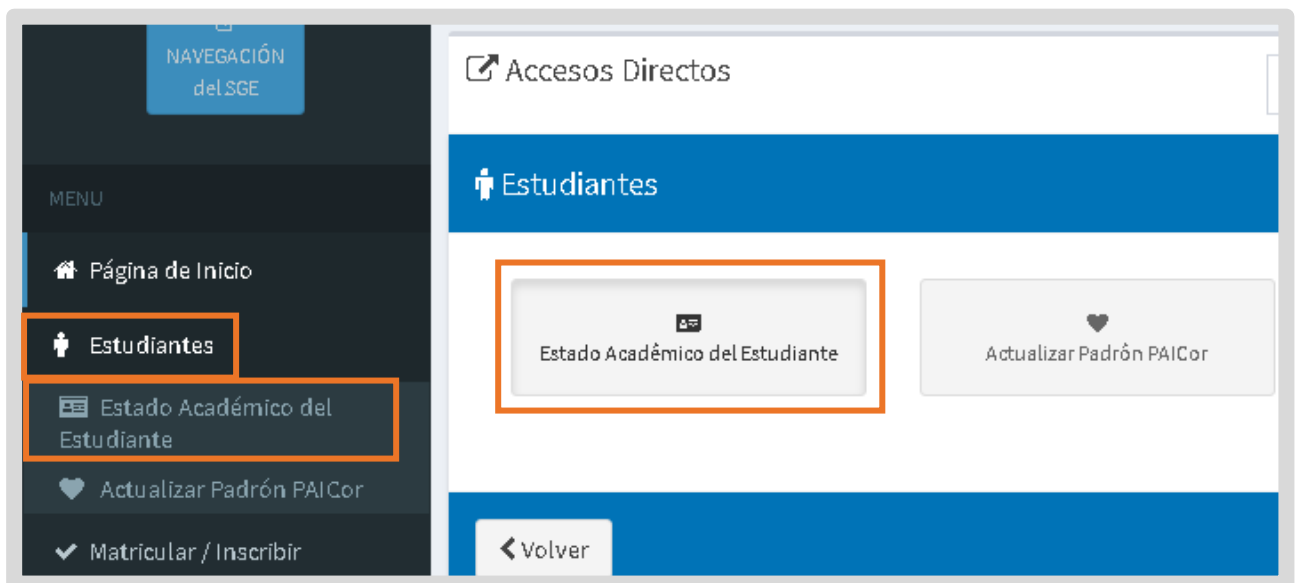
NAVEGACIÓN del SGE

MENU

Página de Inicio

Estudiantes

Estado Académico del Estudiante

Actualizar Padrón PAICor

Matricular / Inscribir

Accesos Directos

Estudiantes

Estado Académico del Estudiante

Actualizar Padrón PAICor

Volver